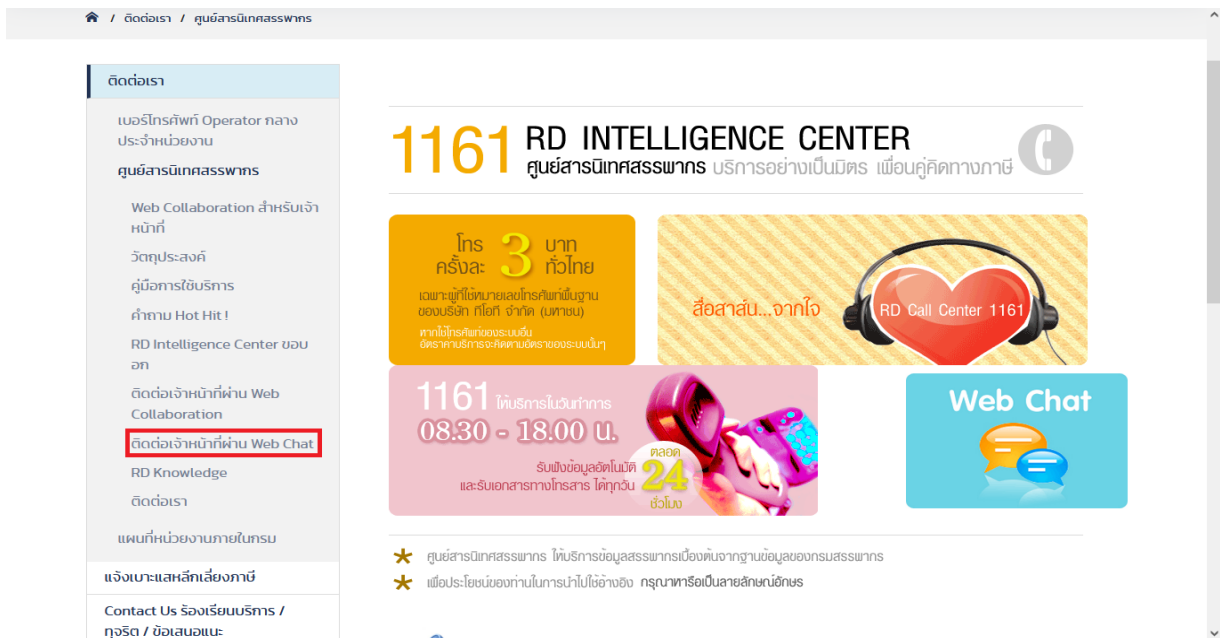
/ ติดต่อเรา / ศูนย์สารนิเทศสรรพากร

ติดต่อเรา

เบอร์โทรศัพท์ Operator กลางประจำหน่วยงาน

ศูนย์สารนิเทศสรรพากร

Web Collaboration สำหรับเจ้าหน้าที่

วัตถุประสงค์

คู่มือการใช้บริการ

คำถาม Hot Hit !

RD Intelligence Center ขอบอก

ติดต่อเจ้าหน้าที่ผ่าน Web Collaboration

ติดต่อเจ้าหน้าที่ผ่าน Web Chat

RD Knowledge

ติดต่อเรา

แผนที่หน่วยงานภายในกรม

แจ้งเบาะแสหลีกเลี่ยงภาษี

Contact Us ร้องเรียนบริการ / ทุจริต / ข้อเสนอแนะ

1161 RD INTELLIGENCE CENTER
ศูนย์สารนิเทศสรรพากร บริการอย่างเป็นมิตร เพื่อนคู่คิดทางภาษี

โทร ครั้งละ 3 บาท ทั่วไทย
เฉพาะผู้ที่ใช้หมายเลขโทรศัพท์พื้นฐานของบริษัท ทีโอที จำกัด (มหาชน)
หากใช้โทรศัพท์ของระบบอื่น อัตราค่าบริการจะคิดตามอัตราของระบบนั้นๆ

สื่อสาส์น...จากใจ
RD Call Center 1161

1161 ให้บริการในวันทำการ
08.30 - 18.00 น.
รับฟังข้อมูลอัตโนมัติ และรับเอกสารทางโทรสาร ได้ทุกวัน
ตลอด 24 ชั่วโมง

Web Chat

ศูนย์สารนิเทศสรรพากร ให้บริการข้อมูลสรรพากรเบื้องต้นจากฐานข้อมูลของกรมสรรพากร
เพื่อประโยชน์ของท่านในการนำไปใช้อ้างอิง กรุณาหารือเป็นลายลักษณ์อักษร